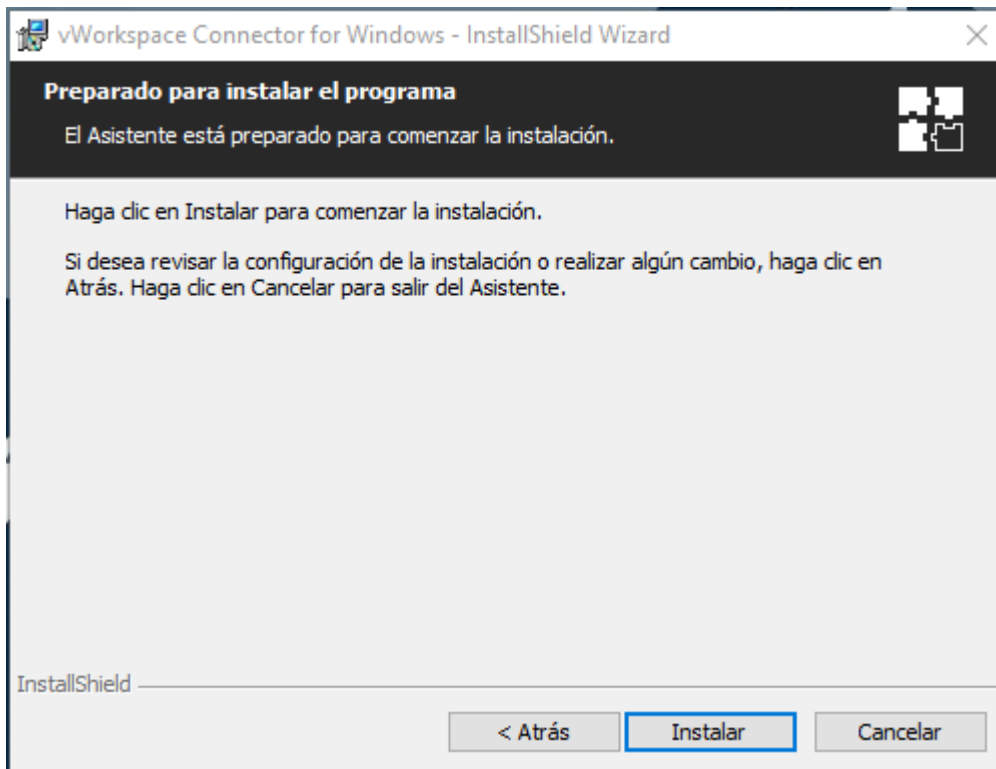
vWorkspace Connector for Windows - InstallShield Wizard

Preparado para instalar el programa

El Asistente está preparado para comenzar la instalación.

Haga clic en Instalar para comenzar la instalación.

Si desea revisar la configuración de la instalación o realizar algún cambio, haga clic en Atrás. Haga clic en Cancelar para salir del Asistente.

InstallShield

< Atrás

Instalar

Cancelar